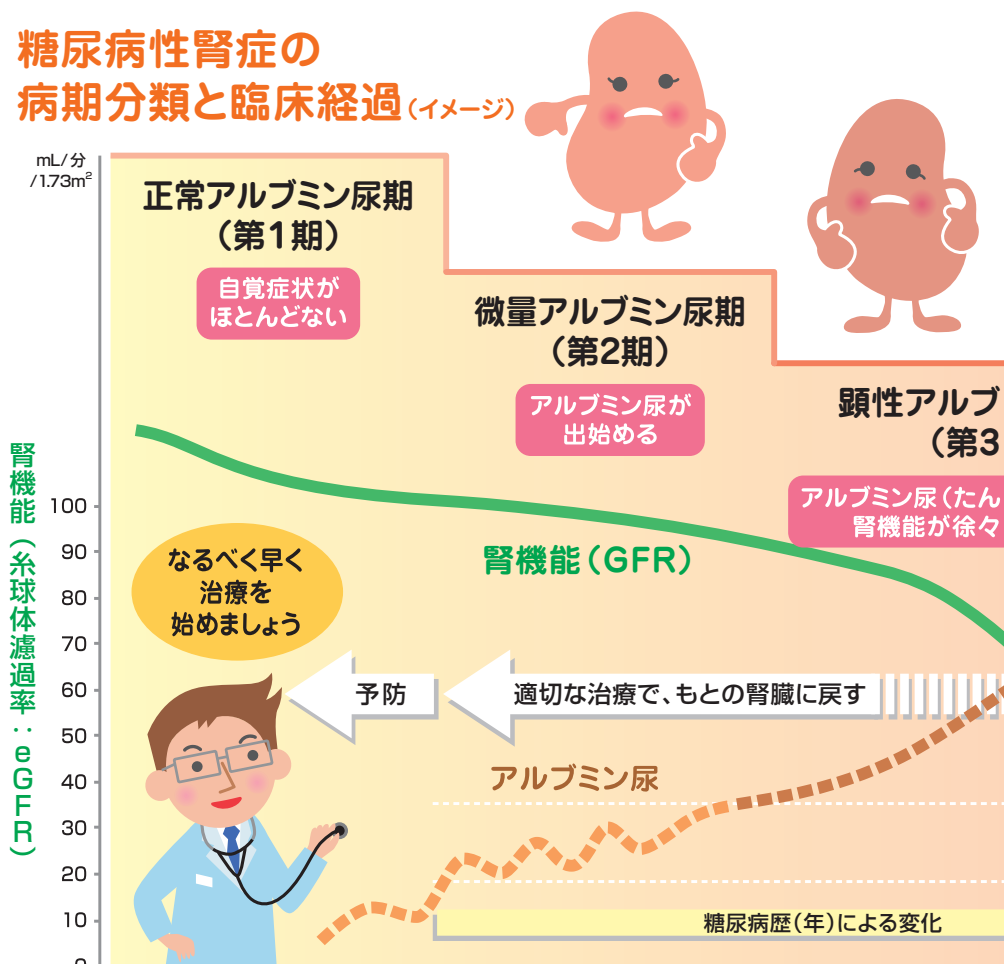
糖尿病性腎症の
病期分類と臨床経過（イメージ）

mL/分
/1.73m$^2$

腎機能（糸球体濾過率：eGFR）

100
90
80
70
60
50
40
30
20
10
0

正常アルブミン尿期
（第1期）

自覚症状が
ほとんどない

微量アルブミン尿期
（第2期）

アルブミン尿が
出始める

顕性アルブ
（第3

アルブミン尿（たん
腎機能が徐々

腎機能（GFR）

なるべく早く
治療を
始めましょう

予防

適切な治療で、もとの腎臓に戻す

アルブミン尿

糖尿病歴（年）による変化